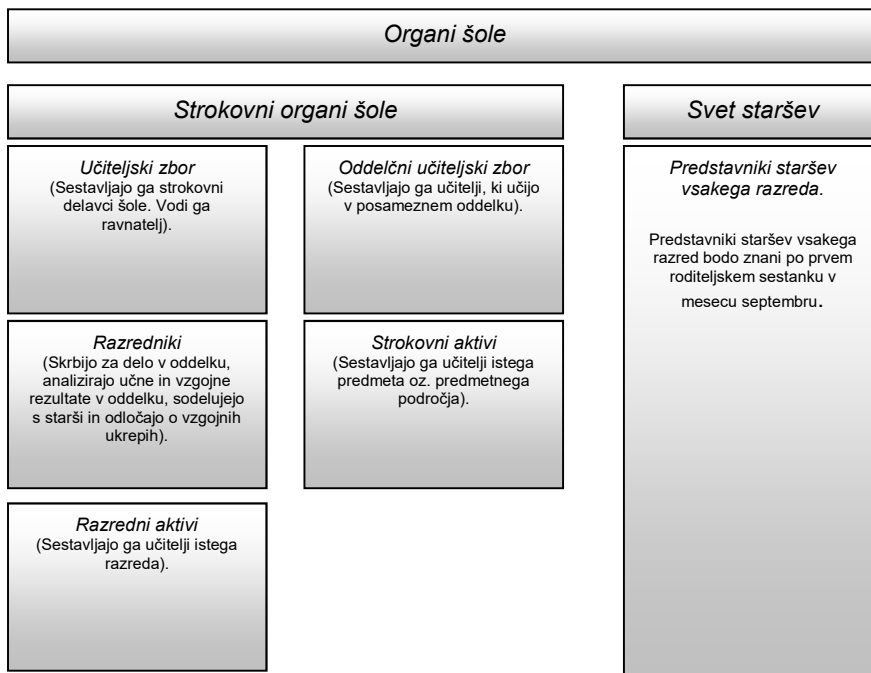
Organi šole

Strokovni organi šole

Učiteljski zbor
(Sestavljajo ga strokovni delavci šole. Vodi ga ravnatelj).

Oddelčni učiteljski zbor
(Sestavljajo ga učitelji, ki učijo v posameznem oddelku).

Razredniki
(Skrbijo za delo v oddelku, analizirajo učne in vzgojne rezultate v oddelku, sodelujejo s starši in odločajo o vzgojnih ukrepih).

Strokovni aktivi
(Sestavljajo ga učitelji istega predmeta oz. predmetnega področja).

Razredni aktivi
(Sestavljajo ga učitelji istega razreda).

Svet staršev

Predstavniki staršev vsakega razreda.

Predstavniki staršev vsakega razred bodo znani po prvem roditeljskem sestanku v mesecu septembru.